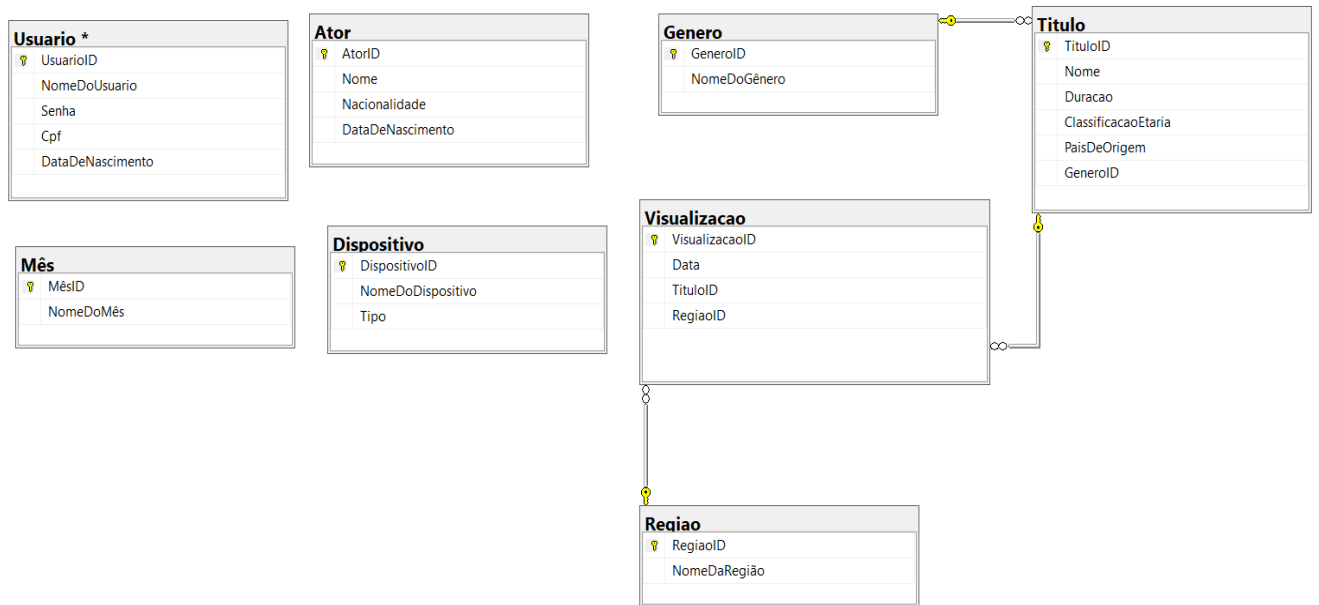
Usuario *
UsuarioID
NomeDoUsuario
Senha
Cpf
DataDeNascimento

Ator
AtorID
Nome
Nacionalidade
DataDeNascimento

Genero
GeneroID
NomeDoGênero

Titulo
TituloID
Nome
Duracao
ClassificacaoEtaria
PaisDeOrigem
GeneroID

Mês
MêsID
NomeDoMês

Dispositivo
DispositivoID
NomeDoDispositivo
Tipo

Visualizacao
VisualizacaoID
Data
TituloID
RegiaoID

Regiao
RegiaoID
NomeDaRegião